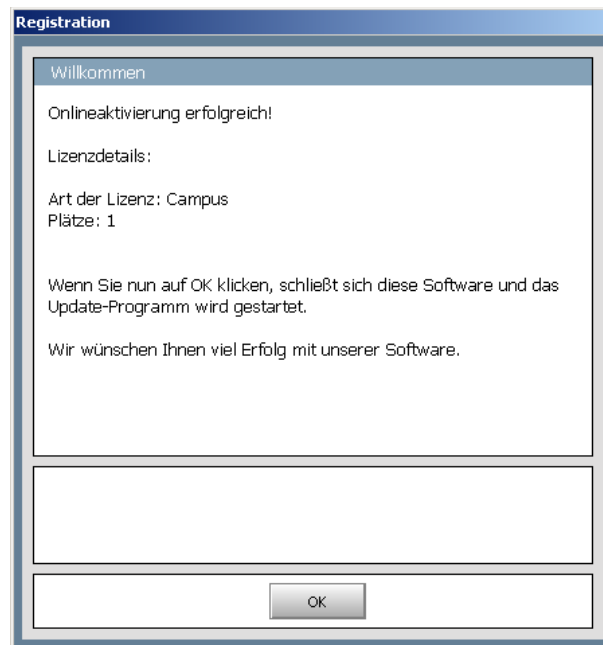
Registration

Willkommen

Onlineaktivierung erfolgreich!

Lizenzdetails:

Art der Lizenz: Campus
Plätze: 1

Wenn Sie nun auf OK klicken, schließt sich diese Software und das Update-Programm wird gestartet.

Wir wünschen Ihnen viel Erfolg mit unserer Software.

OK